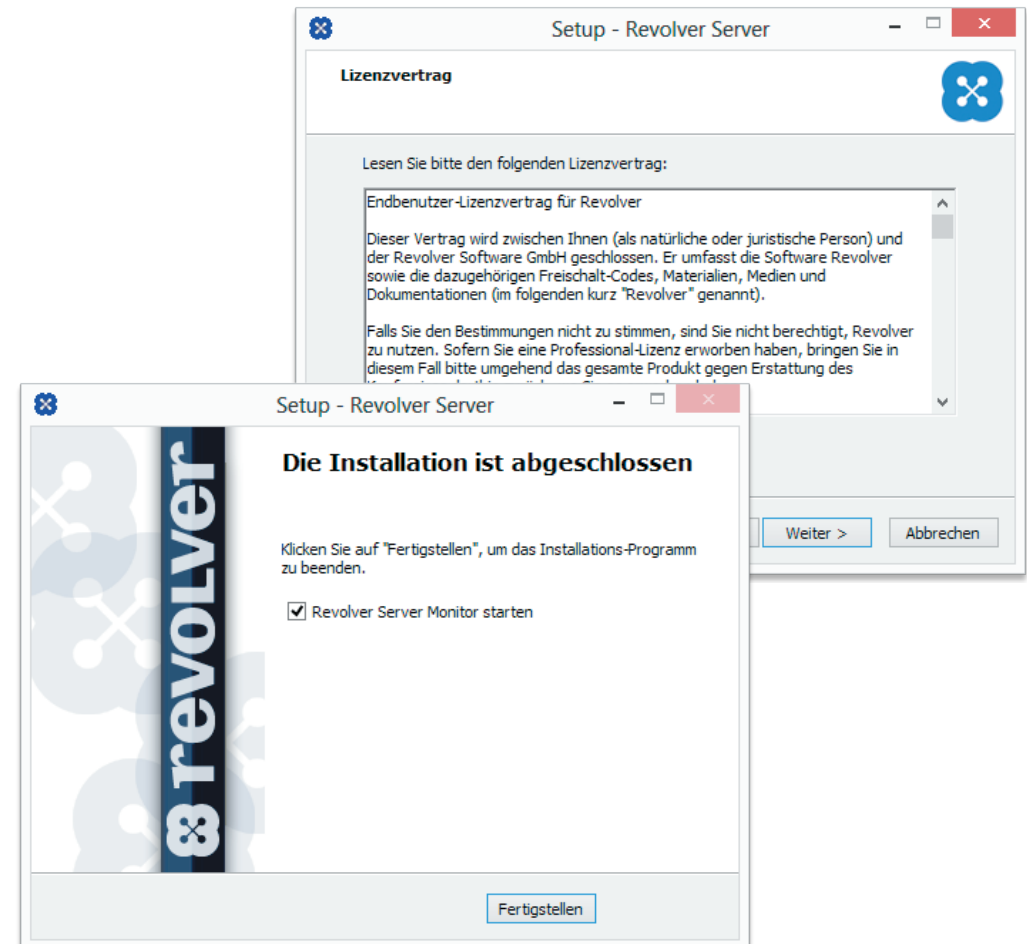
Setup - Revolver Server

Lizenzvertrag

Lesen Sie bitte den folgenden Lizenzvertrag:

Endbenutzer-Lizenzvertrag für Revolver

Dieser Vertrag wird zwischen Ihnen (als natürliche oder juristische Person) und der Revolver Software GmbH geschlossen. Er umfasst die Software Revolver sowie die dazugehörigen Freischalt-Codes, Materialien, Medien und Dokumentationen (im folgenden kurz "Revolver" genannt).

Falls Sie den Bestimmungen nicht zu stimmen, sind Sie nicht berechtigt, Revolver zu nutzen. Sofern Sie eine Professional-Lizenz erworben haben, bringen Sie in diesem Fall bitte umgehend das gesamte Produkt gegen Erstattung des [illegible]

Weiter >

Abbrechen

Setup - Revolver Server

revolver

Die Installation ist abgeschlossen

Klicken Sie auf "Fertigstellen", um das Installations-Programm zu beenden.

Revolver Server Monitor starten

Fertigstellen